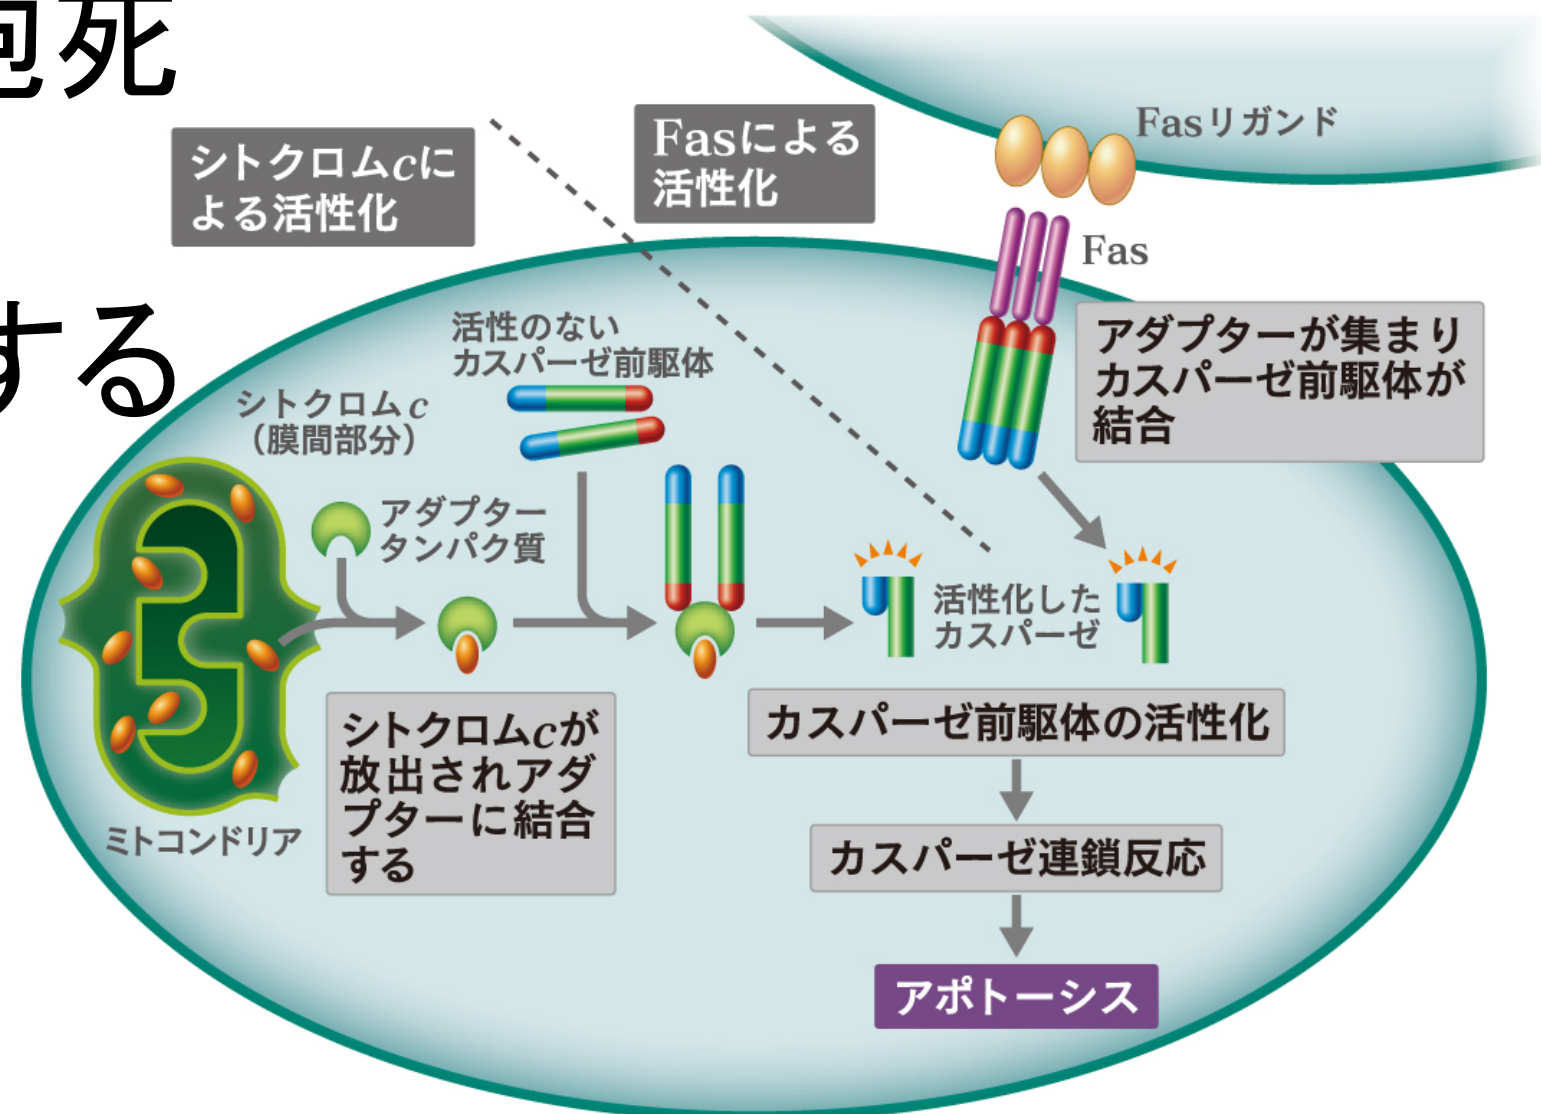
包死

する

シトクロム$c$による活性化

Fasによる活性化

Fasリガンド

Fas

活性のないカスパーゼ前駆体

シトクロム$c$（膜間部分）

アダプターが集まりカスパーゼ前駆体が結合

アダプタータンパク質

活性化したカスパーゼ

ミトコンドリア

シトクロム$c$が放出されアダプターに結合する

カスパーゼ前駆体の活性化

カスパーゼ連鎖反応

アポトーシス